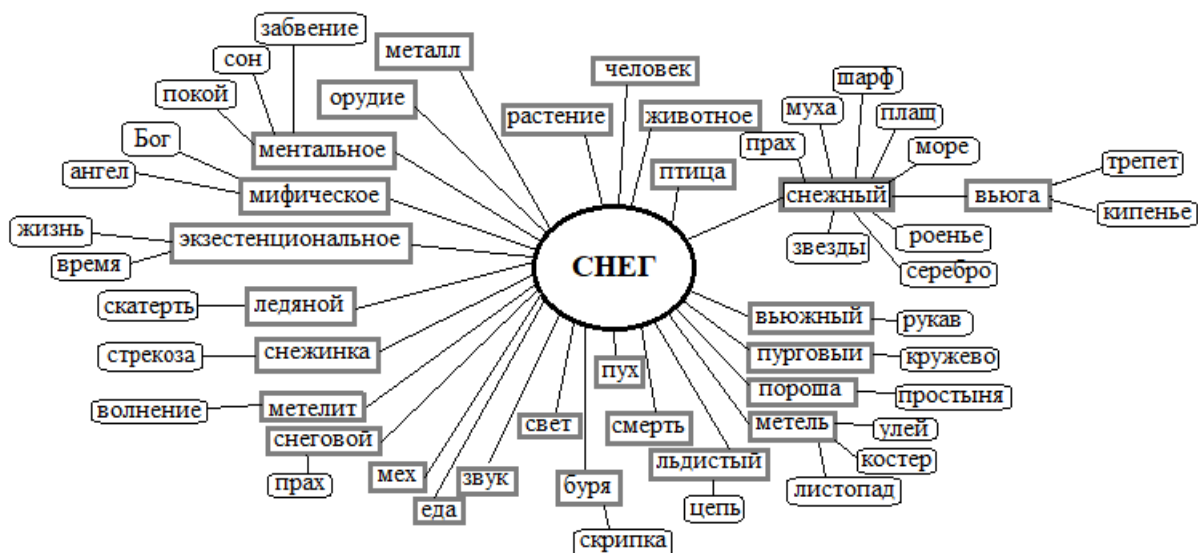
забвение
сон
покой
металл
орудие
человек
растение
животное
шарф
муха
плащ
прах
море
Бог
ментальное
птица
ангел
мифическое
снежный
вьюга
трепет
кипенье
жизнь
экзестенциональное
звезды
роенье
серебро
время
СНЕГ
скатерть
ледяной
вьюжный
рукав
стрекоза
снежинка
пурговый
кружево
пух
пороша
простыня
волнение
метелит
свет
смерть
метель
улей
снеговой
костер
льдистый
прах
мех
звук
листопад
буря
цепь
еда
скрипка